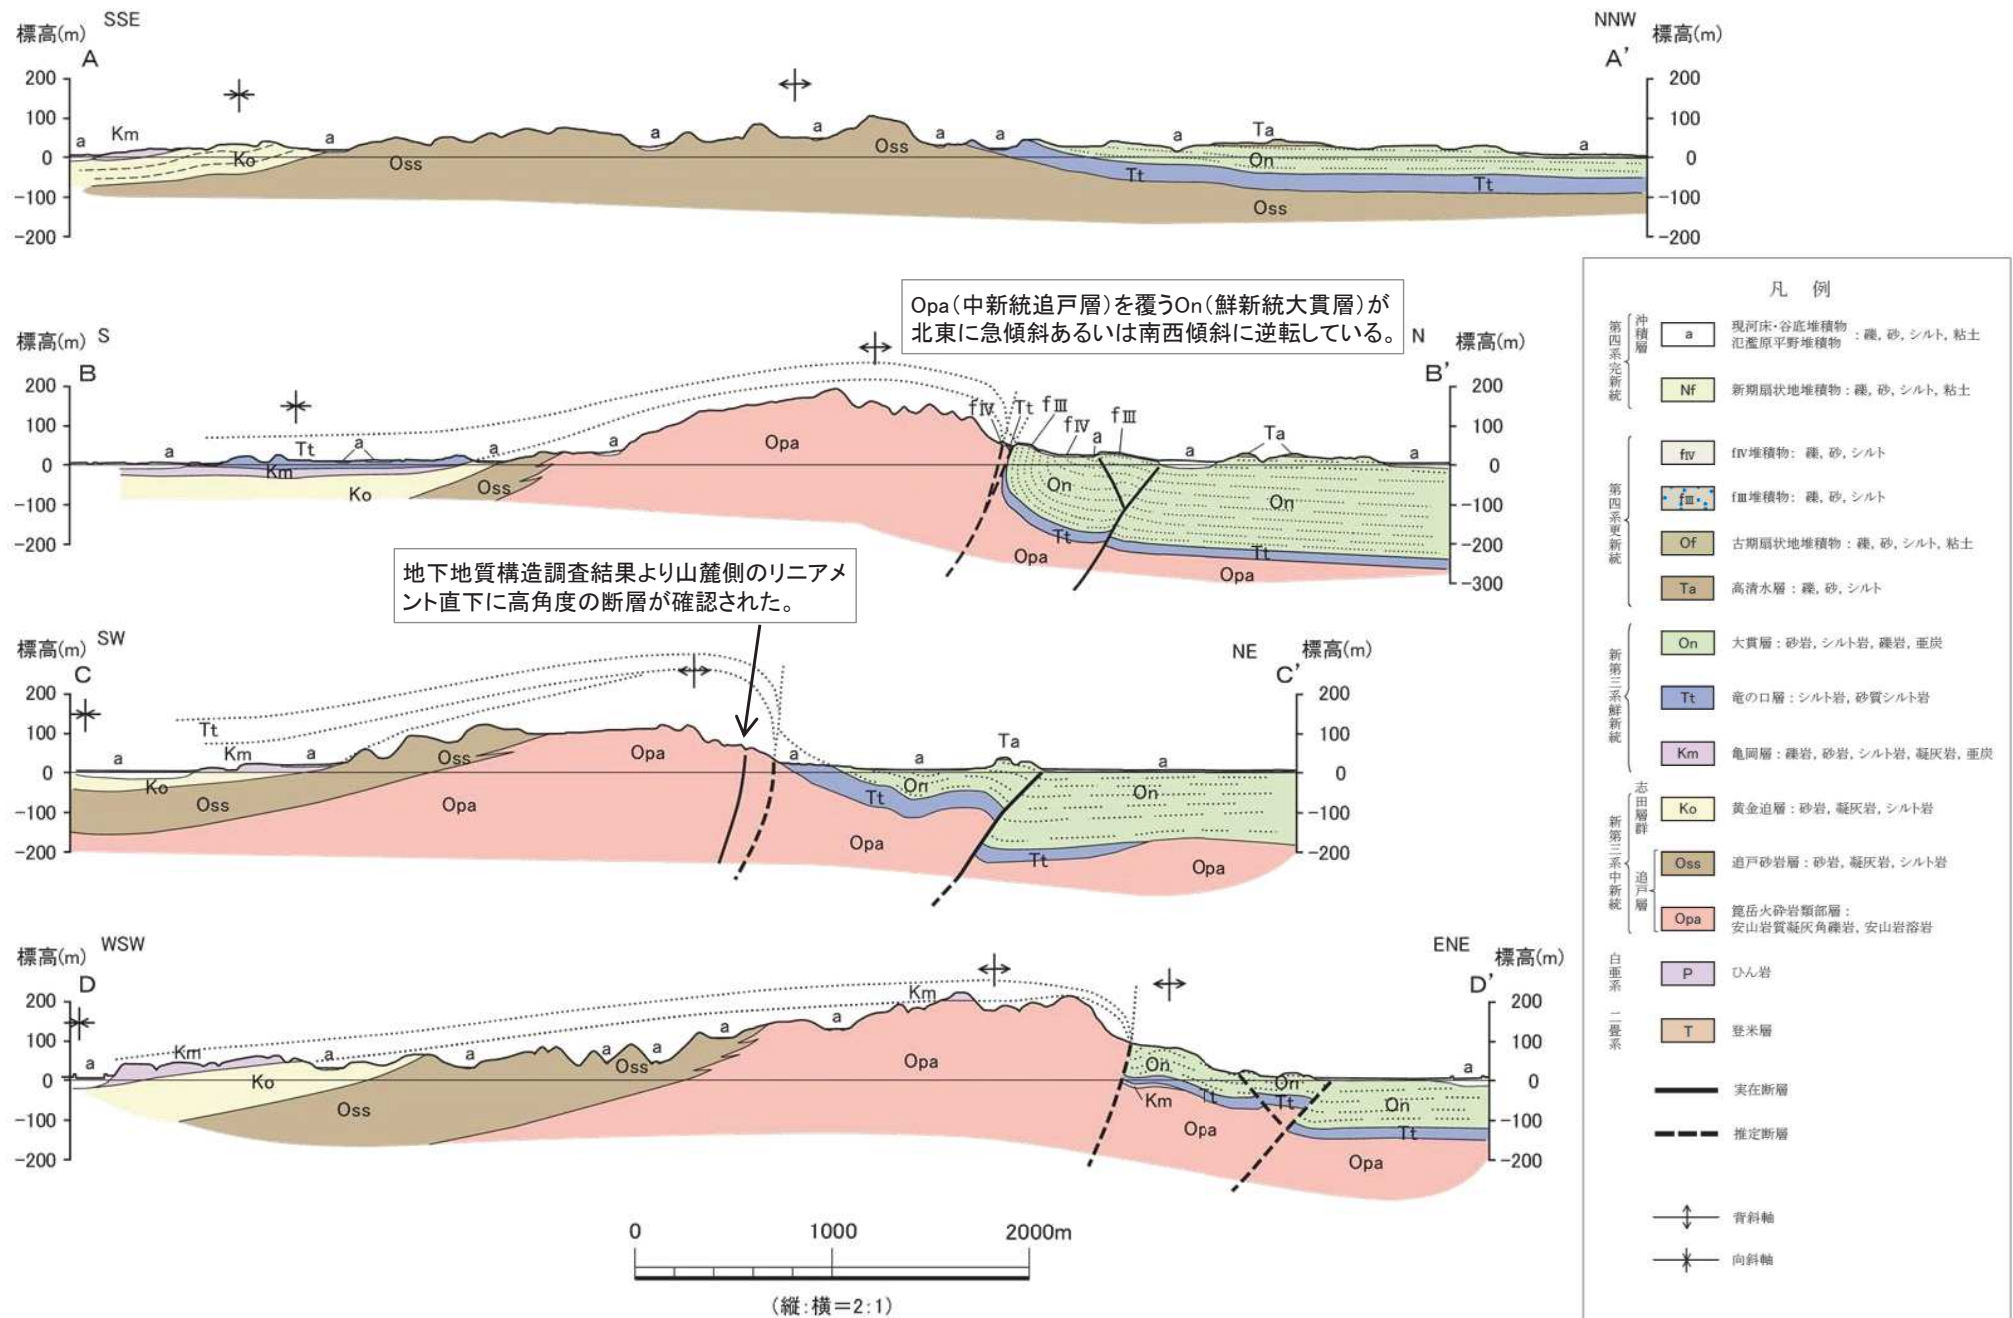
標高(m) SSE
A
200
100
0
-100
-200
a Km Ko a Oss a a Oss a a a Ta On Tt Tt Oss a
NNW 標高(m)
A'
200
100
0
-100
-200

Opa(中新統追戸層)を覆うOn(鮮新統大貫層)が北東に急傾斜あるいは南西傾斜に逆転している。

標高(m) S
B
200
100
0
-100
-200
a Tt a Km Ko a Oss a Opa fIV Tt fIII fIV a fIII On Tt Opa a Ta On Tt Opa a
N 標高(m)
B'
200
100
0
-100
-200
-300

地下地質構造調査結果より山麓側のリニアメント直下に高角度の断層が確認された。

標高(m) SW
C
200
100
0
-100
-200
Tt a Km a Ko Oss Oss Opa Opa a On Tt Opa Ta a On Tt Opa
NE 標高(m)
C'
200
100
0
-100
-200

標高(m) WSW
D
200
100
0
-100
-200
a Km Ko a a Oss a a Oss Km a Opa On Km Tt Opa On Tt On Tt Opa a
ENE 標高(m)
D'
200
100
0
-100
-200

0 1000 2000m
(縦:横=2:1)

凡 例
第四系完新統 沖積層 a 現河床・谷底堆積物 氾濫原平野堆積物 : 礫, 砂, シルト, 粘土
Nf 新期扇状地堆積物 : 礫, 砂, シルト, 粘土
第四系更新統
fIV fIV堆積物: 礫, 砂, シルト
fIII fIII堆積物: 礫, 砂, シルト
Of 古期扇状地堆積物 : 礫, 砂, シルト, 粘土
Ta 高清水層 : 礫, 砂, シルト
新第三系鮮新統
On 大貫層 : 砂岩, シルト岩, 礫岩, 亜炭
Tt 竜の口層 : シルト岩, 砂質シルト岩
Km 亀岡層 : 礫岩, 砂岩, シルト岩, 凝灰岩, 亜炭
新第三系中新統 志田層群
Ko 黄金迫層 : 砂岩, 凝灰岩, シルト岩
追戸層
Oss 追戸砂岩層 : 砂岩, 凝灰岩, シルト岩
Opa 篦岳火砕岩類部層 : 安山岩質凝灰角礫岩, 安山岩溶岩
白亜系 P ひん岩
二畳系 T 登米層
実在断層
推定断層
背斜軸
向斜軸